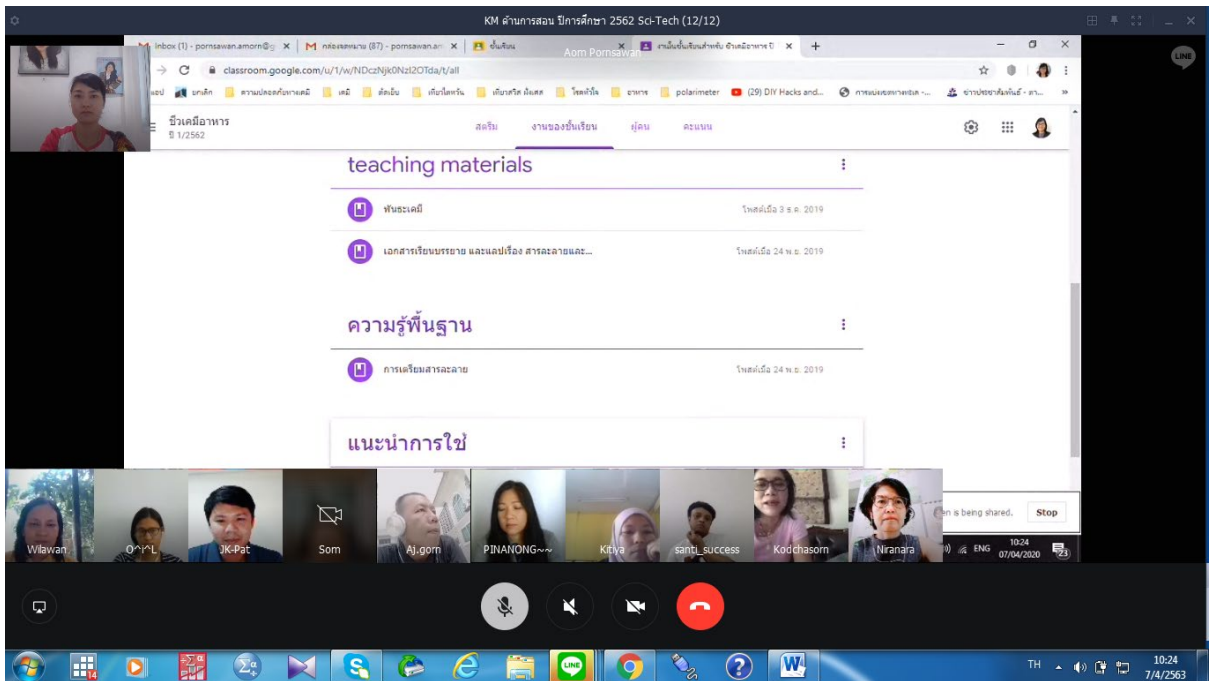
KM ด้านการสอน ปีการศึกษา 2562 Sci-Tech (12/12)

Inbox (1) - pornsawan.amorn@
กล่องจดหมาย (87) - pornsawan.a
ชั้นเรียน
Aom Pornsawan
งานในชั้นเรียนสำหรับ ชีวเคมีอาหาร ปี

classroom.google.com/u/1/w/NDczNjk0NzI2OTda/t/all

polarimeter
(29) DIY Hacks and...

ชีวเคมีอาหาร
ปี 1/2562

สตรีม
งานของชั้นเรียน
ผู้คน
คะแนน

teaching materials

พันธะเคมี
โพสต์เมื่อ 3 ธ.ค. 2019

เอกสารเรียนบรรยาย และแลปเรื่อง สารละลายและ...
โพสต์เมื่อ 24 พ.ย. 2019

ความรู้พื้นฐาน

การเตรียมสารละลาย
โพสต์เมื่อ 24 พ.ย. 2019

แนะนำการใช้

Wilawan
O^i^L
JK-Pat
Som
Aj.gorn
PINANONG~~
Kitiya
santi_success
Kodchasorn
Niranara

en is being shared.
Stop

ENG
10:24
07/04/2020
23

TH
10:24
7/4/2563